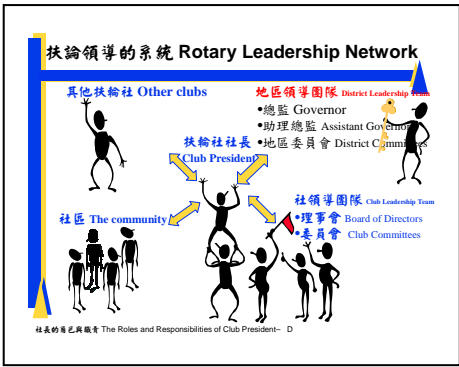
扶輪領導的系統 Rotary Leadership Network

其他扶輪社 Other clubs

地區領導團隊 District Leadership Team
•總監 Governor
•助理總監 Assistant Governor
•地區委員會 District Committees

扶輪社社長 Club President

社區 The community

社領導團隊 Club Leadership Team
•理事會 Board of Directors
•委員會 Club Committees

社長的角色與職責 The Roles and Responsibilities of Club President– D